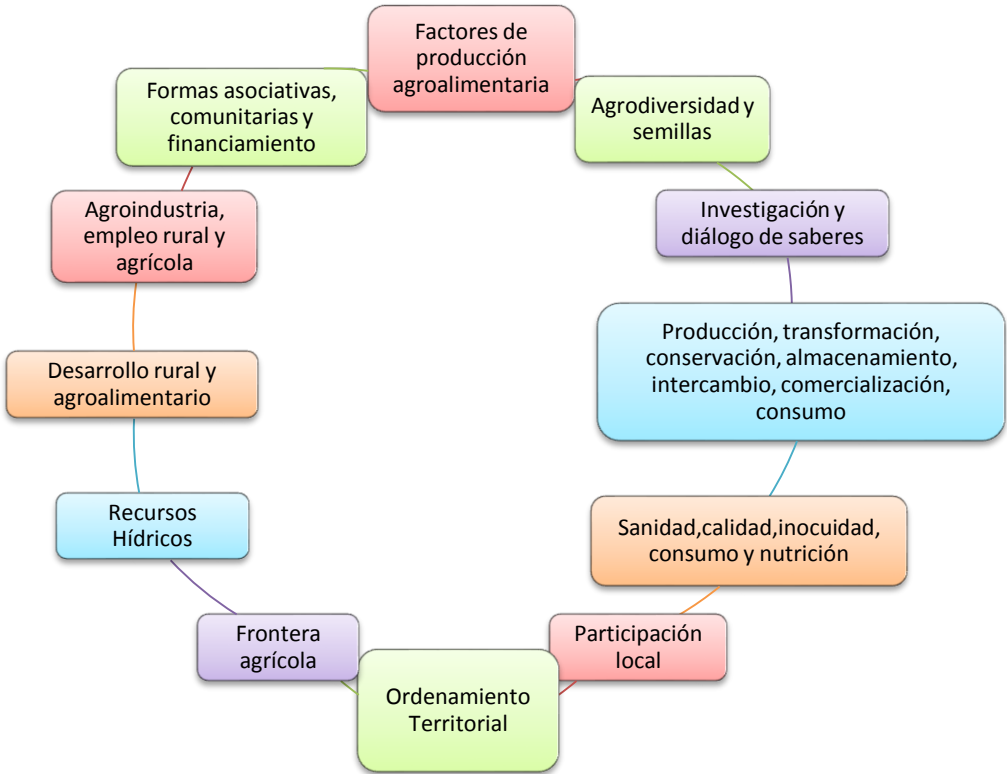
Factores de producción agroalimentaria

Agrodiversidad y semillas

Investigación y diálogo de saberes

Producción, transformación, conservación, almacenamiento, intercambio, comercialización, consumo

Sanidad,calidad,inocuidad, consumo y nutrición

Participación local

Ordenamiento Territorial

Frontera agrícola

Recursos Hídricos

Desarrollo rural y agroalimentario

Agroindustria, empleo rural y agrícola

Formas asociativas, comunitarias y financiamiento